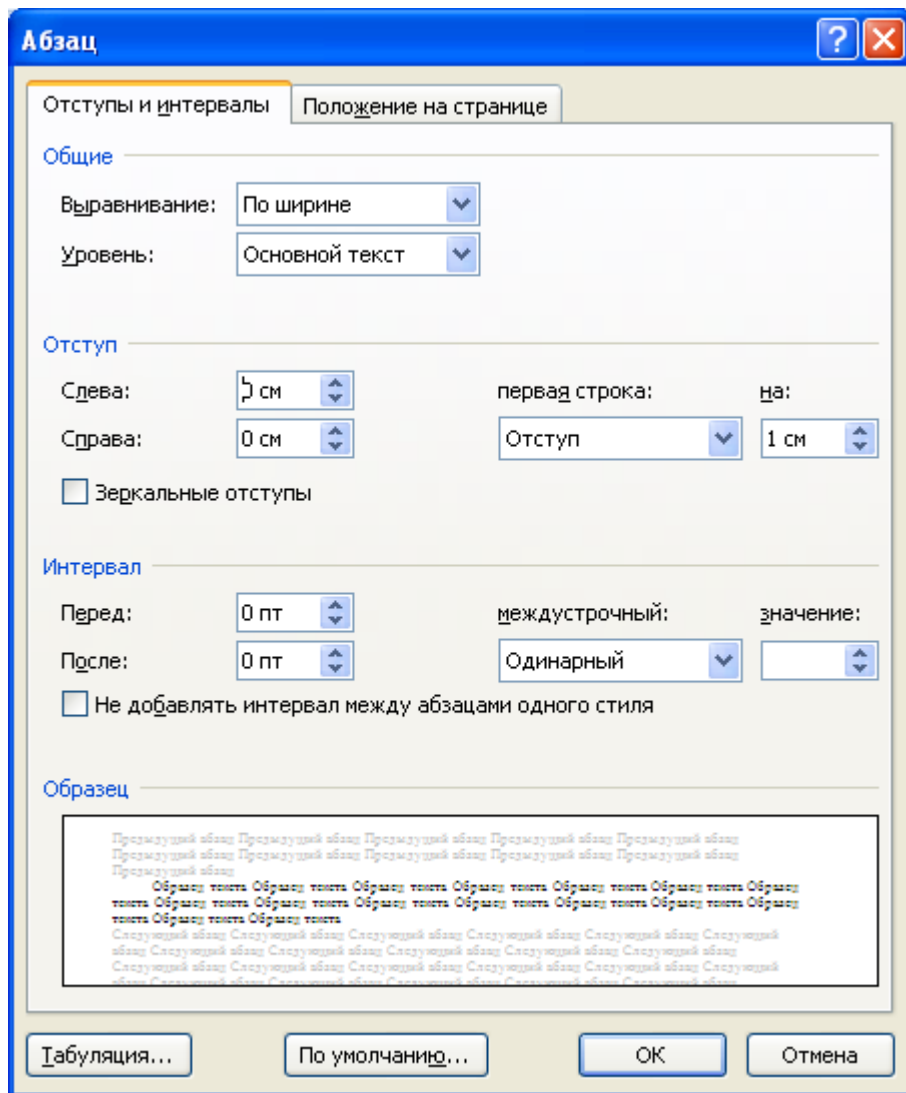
Абзац

Отступы и интервалы | Положение на странице

Общие

Выравнивание: По ширине

Уровень: Основной текст

Отступ

Слева: 0 см

Справа: 0 см

первая строка: Отступ

на: 1 см

Зеркальные отступы

Интервал

Перед: 0 пт

После: 0 пт

междустрочный: Одинарный

значение:

Не добавлять интервал между абзацами одного стиля

Образец

Предыдущий абзац Предыдущий абзац Предыдущий абзац Предыдущий абзац Предыдущий абзац Предыдущий абзац Предыдущий абзац Предыдущий абзац Предыдущий абзац Предыдущий абзац Предыдущий абзац

Образец текста Образец текста Образец текста Образец текста Образец текста Образец текста Образец текста Образец текста Образец текста Образец текста Образец текста Образец текста Образец текста Образец текста Образец текста Образец текста

Следующий абзац Следующий абзац Следующий абзац Следующий абзац Следующий абзац Следующий абзац Следующий абзац Следующий абзац Следующий абзац Следующий абзац Следующий абзац Следующий абзац Следующий абзац Следующий абзац Следующий абзац Следующий абзац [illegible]

Табуляция... По умолчанию... ОК Отмена